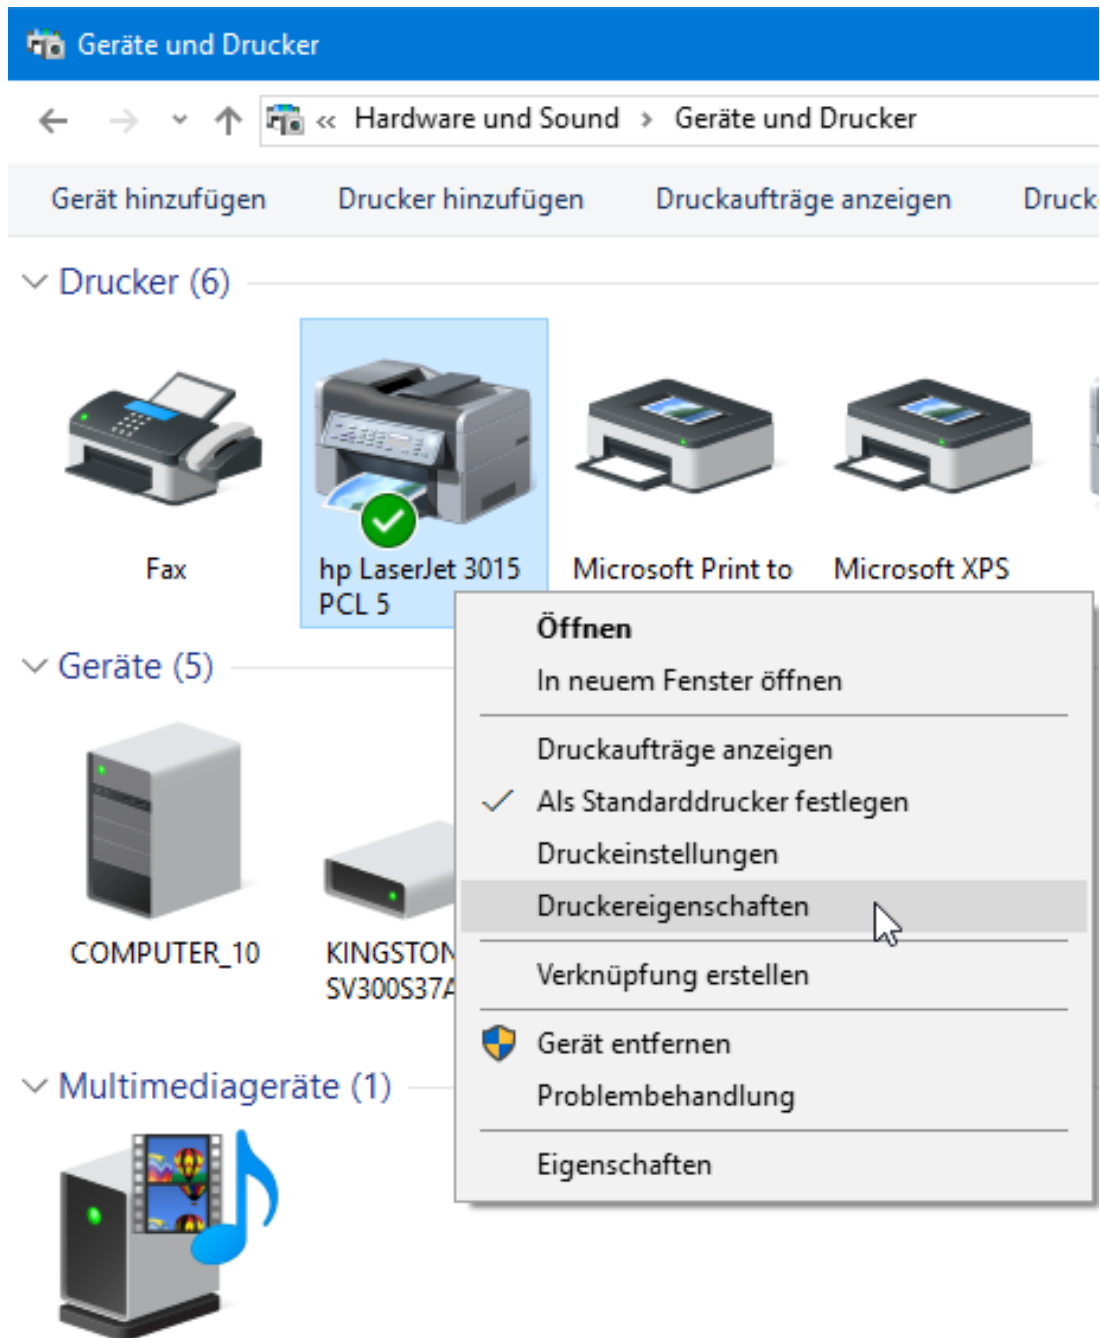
Geräte und Drucker

« Hardware und Sound › Geräte und Drucker

Gerät hinzufügen   Drucker hinzufügen   Druckaufträge anzeigen   Druck

Drucker (6)

Fax

hp LaserJet 3015 PCL 5

Microsoft Print to

Microsoft XPS

Geräte (5)

COMPUTER_10

KINGSTON SV300S37A

Multimediageräte (1)

Öffnen
In neuem Fenster öffnen
Druckaufträge anzeigen
Als Standarddrucker festlegen
Druckeinstellungen
Druckereigenschaften
Verknüpfung erstellen
Gerät entfernen
Problembehandlung
Eigenschaften